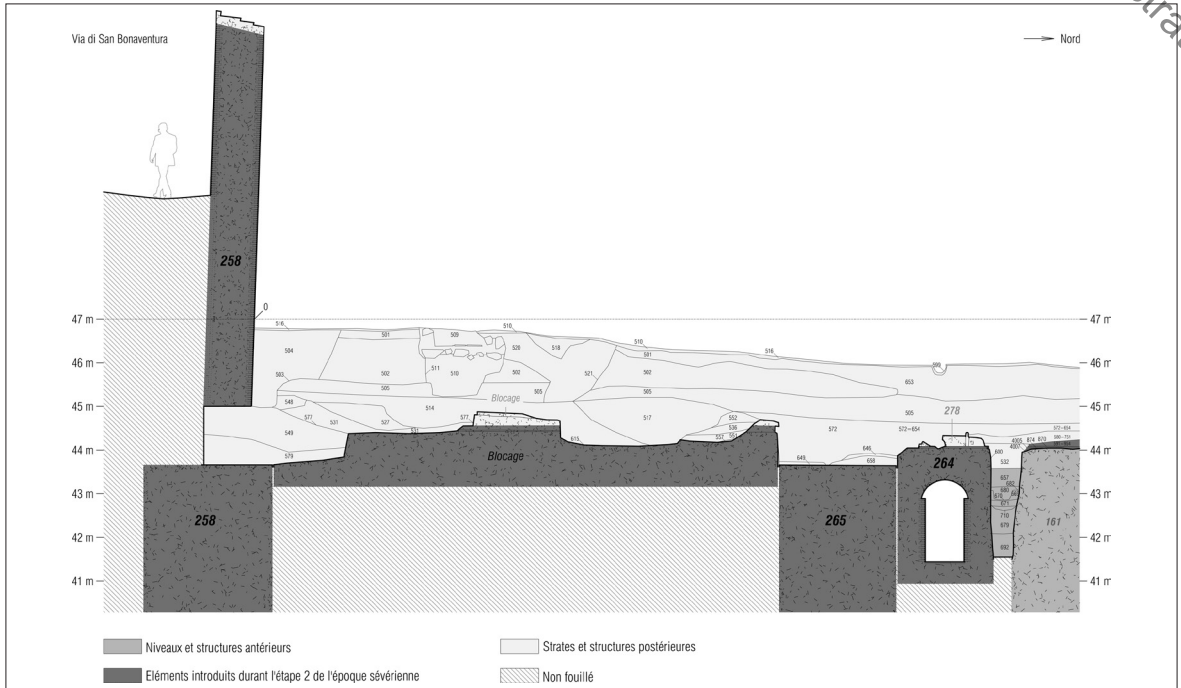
Via di San Bonaventura

Nord

258

47 m
46 m
45 m
44 m
43 m
42 m
41 m

47 m
46 m
45 m
44 m
43 m
42 m
41 m

0
516
501
509
510
504
526
518
510
581
516
599
503
502
511
510
502
521
502
653
505
505
505
548
514
Blocage
577
577
517
505
278
531
527
531
552
536
549
615
557
551
572
572-654
646
4305
674
670
572-654
579
649
658
Blocage
264
680
532
657
682
680
670
710
679
692

258
265
161

Niveaux et structures antérieurs
Strates et structures postérieures
Eléments introduits durant l'étape 2 de l'époque sévérienne
Non fouillé